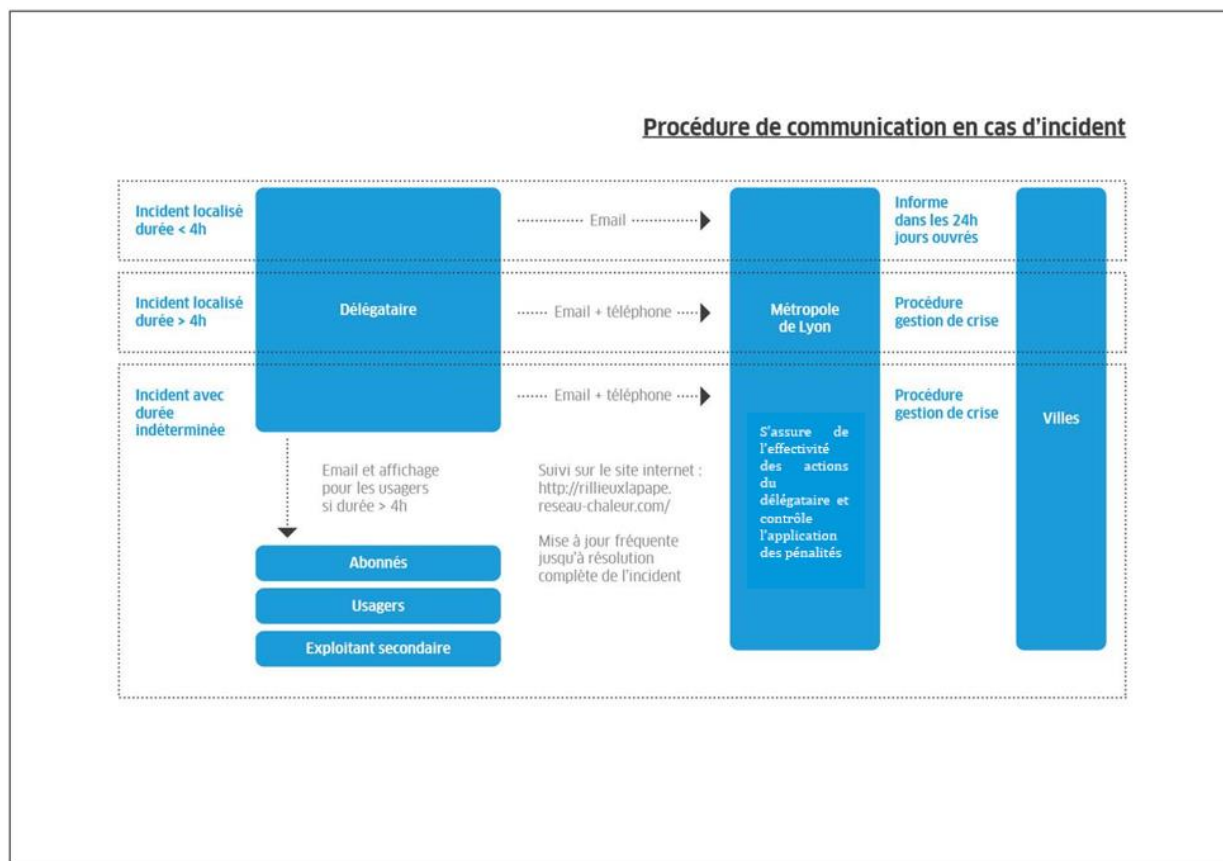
Procédure de communication en cas d'incident

Incident localisé durée < 4h

Email

Informe dans les 24h jours ouvrés

Incident localisé durée > 4h

Délégataire

Email + téléphone

Métropole de Lyon

Procédure gestion de crise

Incident avec durée indéterminée

Email + téléphone

Procédure gestion de crise

Villes

S'assure de l'effectivité des actions du délégataire et contrôle l'application des pénalités

Email et affichage pour les usagers si durée > 4h

Suivi sur le site internet : http://rillieuxlapape.reseau-chaleur.com/

Mise à jour fréquente jusqu'à résolution complète de l'incident

Abonnés

Usagers

Exploitant secondaire